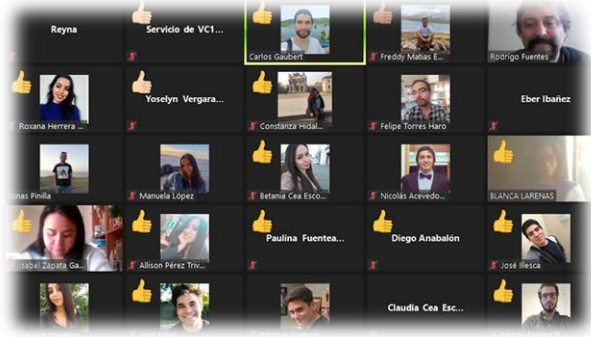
Reyna

Servicio de VC1...

Carlos Gaubert

Freddy Matias E...

Rodrigo Fuentes

Roxana Herrera ...

Yoselyn Vergara...

Constanza Hidal...

Felipe Torres Haro

Eber Ibañez

Jonas Pinilla

Manuela López

Betania Cea Esco...

Nicolás Acevedo...

BLANCA LARENAS

Isabel Zapata Ga...

Allison Pérez Triv...

Paulina Fuentea...

Diego Anabalón

José Illesca

Claudia Cea Esc...